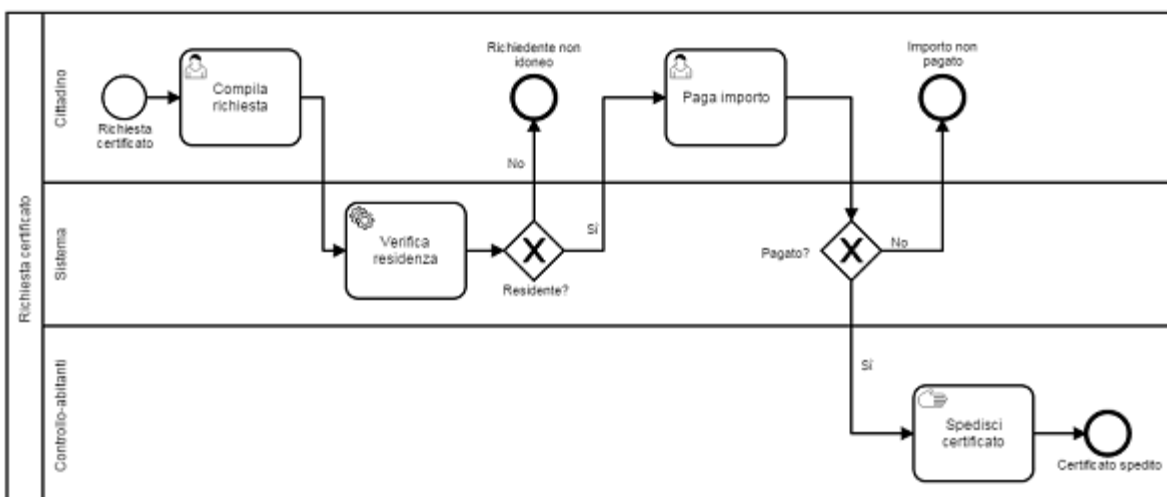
Richiesta certificato

Cittadino

Richiesta certificato

Compila richiesta

Richiedente non idoneo

No

Paga importo

Importo non pagato

Sistema

Verifica residenza

Residente?

Sì

Pagato?

No

Controllo-abitanti

Sì

Spedisci certificato

Certificato spedito